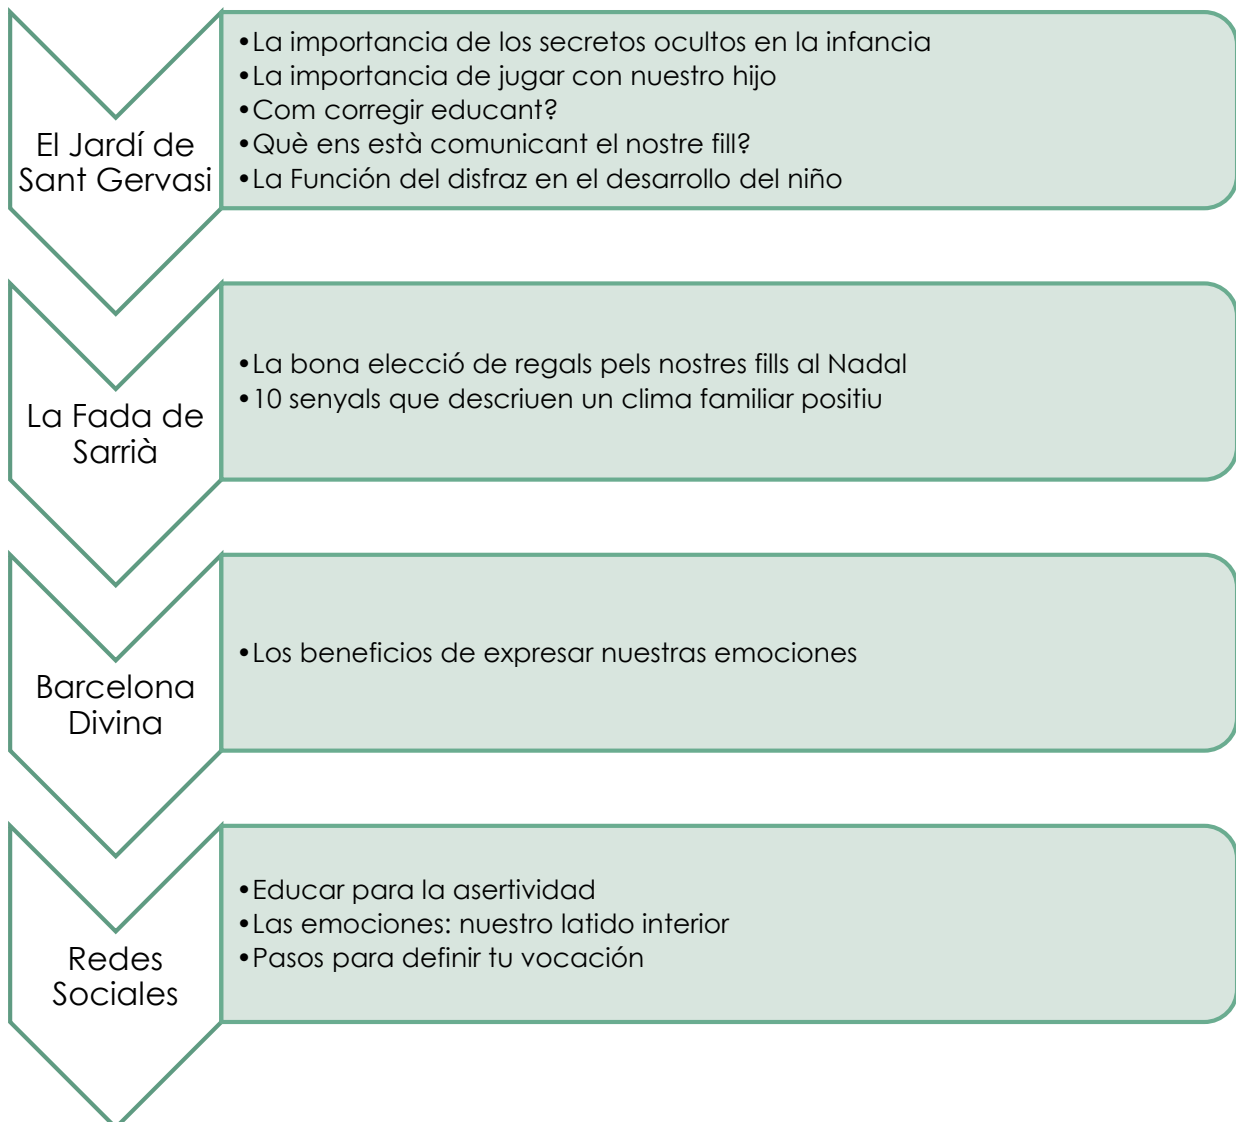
El Jardí de Sant Gervasi

•La importancia de los secretos ocultos en la infancia
•La importancia de jugar con nuestro hijo
•Com corregir educant?
•Què ens està comunicant el nostre fill?
•La Función del disfraz en el desarrollo del niño

La Fada de Sarrià

•La bona elecció de regals pels nostres fills al Nadal
•10 senyals que descriuen un clima familiar positiu

Barcelona Divina

•Los beneficios de expresar nuestras emociones

Redes Sociales

•Educar para la asertividad
•Las emociones: nuestro latido interior
•Pasos para definir tu vocación